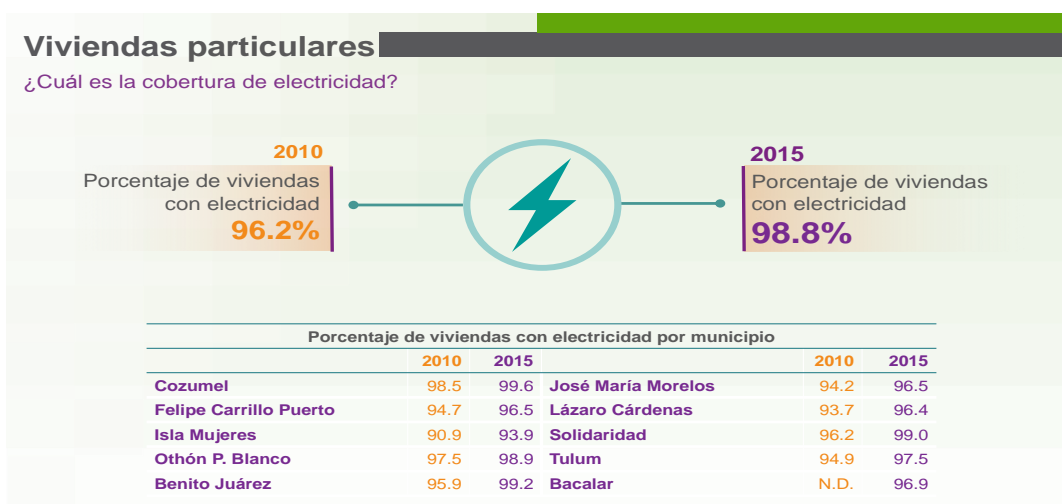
Viviendas particulares

¿Cuál es la cobertura de electricidad?

2010
Porcentaje de viviendas con electricidad
96.2%

2015
Porcentaje de viviendas con electricidad
98.8%

Porcentaje de viviendas con electricidad por municipio

| | 2010 | 2015 | | 2010 | 2015 |
|---|---|---|---|---|---|
| Cozumel | 98.5 | 99.6 | José María Morelos | 94.2 | 96.5 |
| Felipe Carrillo Puerto | 94.7 | 96.5 | Lázaro Cárdenas | 93.7 | 96.4 |
| Isla Mujeres | 90.9 | 93.9 | Solidaridad | 96.2 | 99.0 |
| Othón P. Blanco | 97.5 | 98.9 | Tulum | 94.9 | 97.5 |
| Benito Juárez | 95.9 | 99.2 | Bacalar | N.D. | 96.9 |